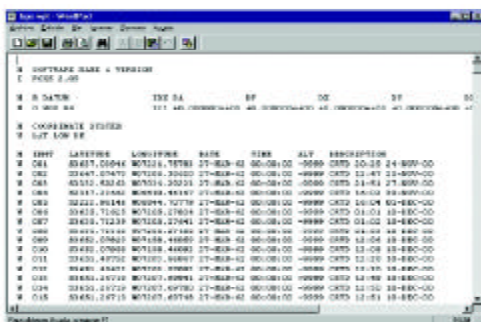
H SOFTWARE NAME & VERSION
I PCX5 2.08

H R DATUM IDX DA DF DX DY DZ

H COORDINATE SYSTEM
U LAT LON DM

H IDNT LATITUDE LONGITUDE DATE TIME ALT DESCRIPTION
W C01 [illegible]
W C02 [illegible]
W C03 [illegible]
W C04 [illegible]
W C05 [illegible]
W C06 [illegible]
W C07 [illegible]
W C08 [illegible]
W C09 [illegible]
W C10 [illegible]
W C11 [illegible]
W C12 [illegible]
W C13 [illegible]
W C14 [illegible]
W C15 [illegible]